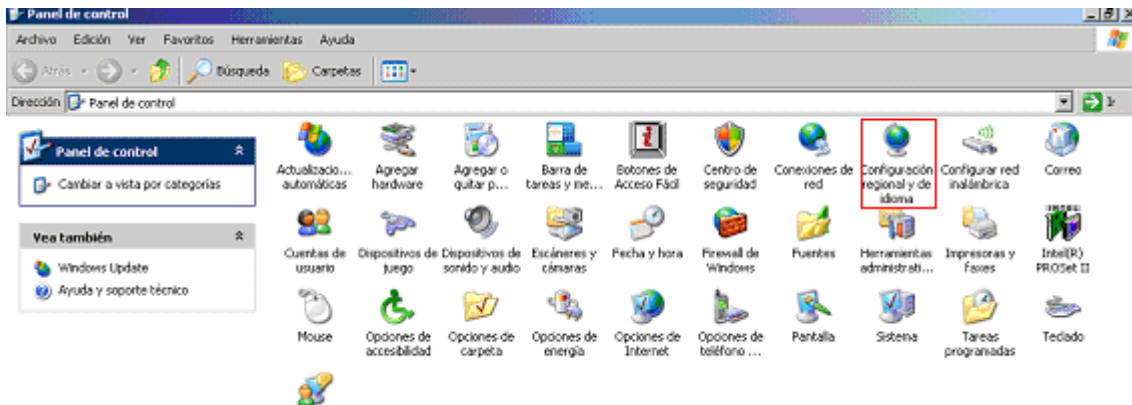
Panel de control

Archivo Edición Ver Favoritos Herramientas Ayuda

Atrás Búsqueda Carpetas

Dirección Panel de control

Ir

Panel de control

Cambiar a vista por categorías

Vea también

Windows Update

Ayuda y soporte técnico

Actualizacio... automáticas
Agregar hardware
Agregar o quitar p...
Barra de tareas y me...
Botones de Acceso Fácil
Centro de seguridad
Conexiones de red
Configuración regional y de idioma
Configurar red inalámbrica
Correo

Cuentas de usuario
Dispositivos de juego
Dispositivos de sonido y audio
Escáneres y cámaras
Fecha y hora
Firewall de Windows
Fuentes
Herramientas administrati...
Impresoras y faxes
Intel(R) PROSet II

Mouse
Opciones de accesibilidad
Opciones de carpeta
Opciones de energía
Opciones de Internet
Opciones de teléfono ...
Pantalla
Sistema
Tareas programadas
Teclado